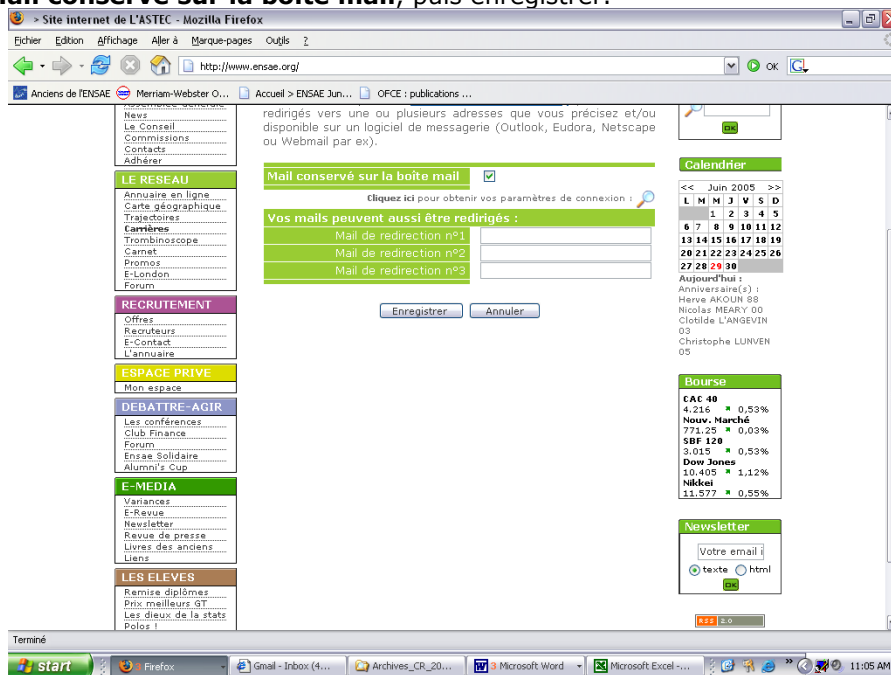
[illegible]ail conservé sur la boîte mail, puis enregistrer.

> Site internet de L'ASTEC - Mozilla Firefox

Fichier Edition Affichage Aller à Marque-pages Outils ?

http://www.ensae.org/

OK

Anciens de l'ENSAE | Merriam-Webster O... | Accueil > ENSAE Jun... | OFCE : publications ...

News
Le Conseil
Commissions
Contacts
Adhérer

LE RESEAU
Annuaire en ligne
Carte géographique
Trajectoires
Carrières
Trombinoscope
Carnet
Promos
E-London
Forum

RECRUTEMENT
Offres
Recruteurs
E-Contact
L'annuaire

ESPACE PRIVE
Mon espace

DEBATTRE-AGIR
Les conférences
Club Finance
Forum
Ensae Solidaire
Alumni's Cup

E-MEDIA
Variances
E-Revue
Newsletter
Revue de presse
Livres des anciens
Liens

LES ELEVES
Remise diplômes
Prix meilleurs GT
Les dieux de la stats
Polos !

redirigés vers une ou plusieurs adresses que vous précisez et/ou disponible sur un logiciel de messagerie (Outlook, Eudora, Netscape ou Webmail par ex).

Mail conservé sur la boîte mail

Cliquez ici pour obtenir vos paramètres de connexion :

Vos mails peuvent aussi être redirigés :

| Mail de redirection n°1 | |
|---|---|
| Mail de redirection n°2 | |
| Mail de redirection n°3 | |

Enregistrer Annuler

OK

Calendrier

<< Juin 2005 >>

| L | M | M | J | V | S | D |
|---|---|---|---|---|---|---|
| | | 1 | 2 | 3 | 4 | 5 |
| 6 | 7 | 8 | 9 | 10 | 11 | 12 |
| 13 | 14 | 15 | 16 | 17 | 18 | 19 |
| 20 | 21 | 22 | 23 | 24 | 25 | 26 |
| 27 | 28 | 29 | 30 | | | |

Aujourd'hui :
Anniversaire(s) :
Herve AKOUN 88
Nicolas MEARY 00
Clotilde L'ANGEVIN 03
Christophe LUNVEN 05

Bourse
CAC 40
4.216 0,53%
Nouv. Marché
771.25 0,03%
SBF 120
3.015 0,53%
Dow Jones
10.405 1,12%
Nikkei
11.577 0,55%

Newsletter
Votre email i
texte html
OK

RSS 2.0

Terminé

start | Firefox | Gmail - Inbox (4... | Archives_CR_20... | 3 Microsoft Word | Microsoft Excel -... | 11:05 AM